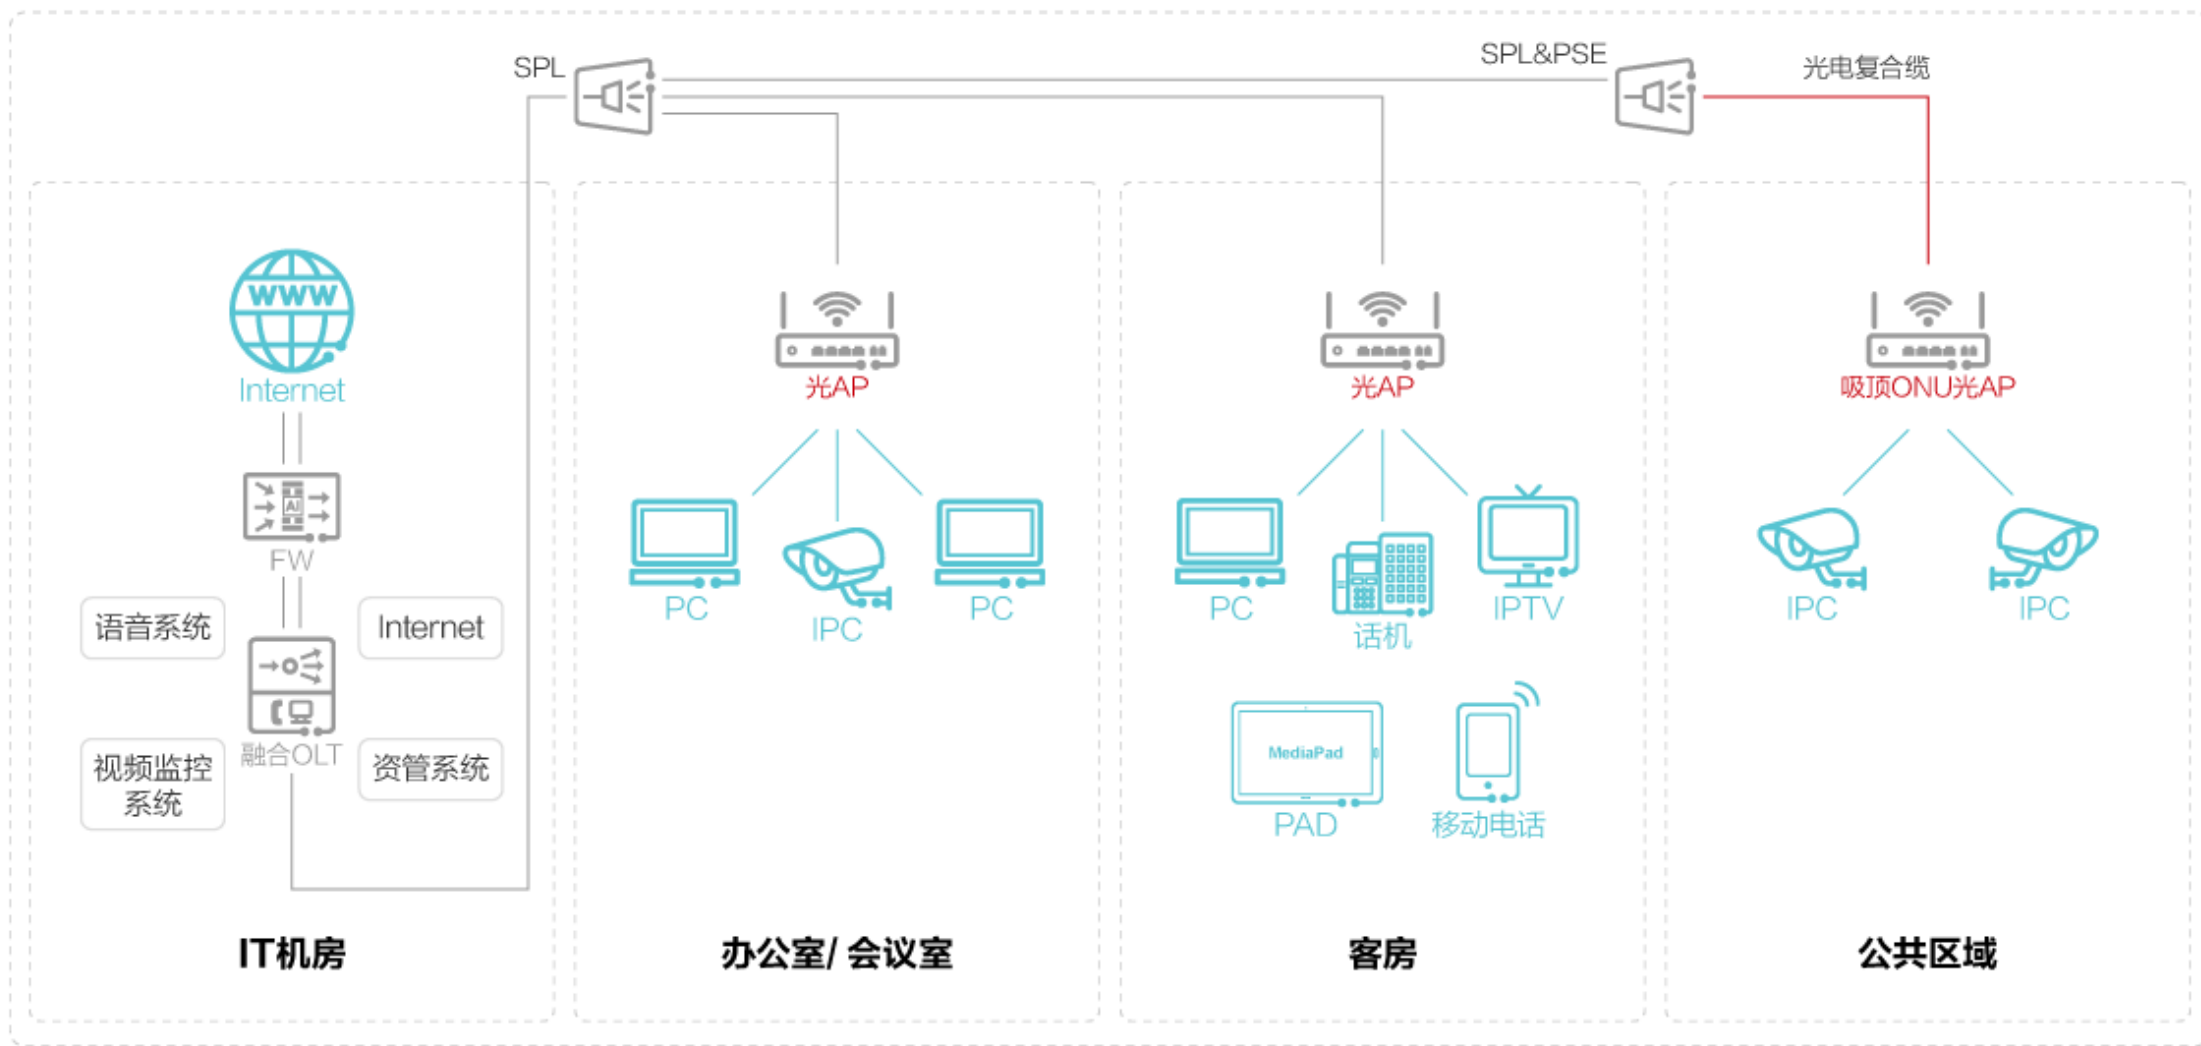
SPL

SPL&PSE

光电复合缆

WWW

Internet

FW

语音系统

Internet

融合OLT

视频监控系统

资管系统

IT机房

光AP

PC

IPC

PC

办公室/ 会议室

光AP

PC

话机

IPTV

MediaPad

PAD

移动电话

客房

吸顶ONU光AP

IPC

IPC

公共区域